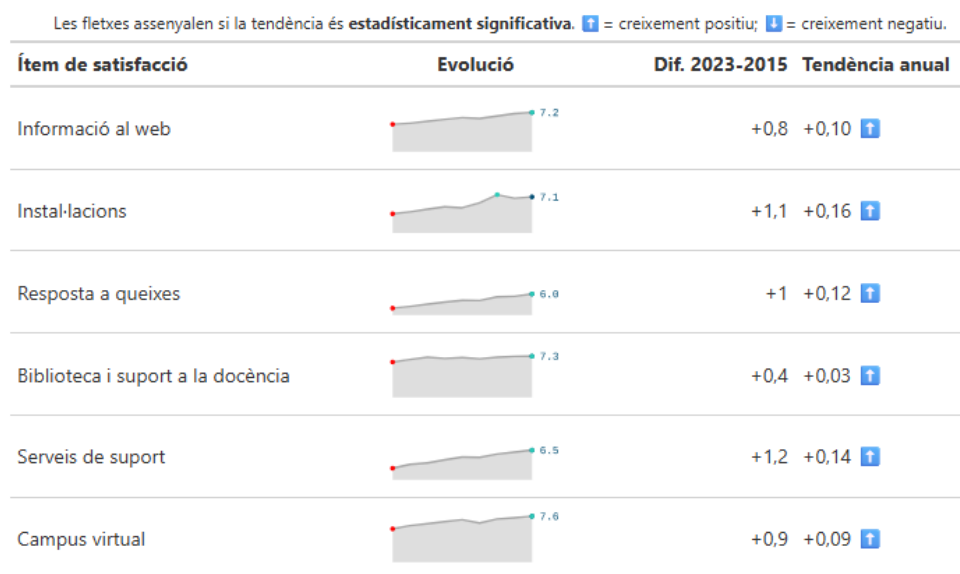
Les fletxes assenyalen si la tendència és **estadísticament significativa**. ⬆ = creixement positiu; ⬇ = creixement negatiu.

| Ítem de satisfacció | Evolució | Dif. 2023-2015 | Tendència anual |
|---|---|---|---|
| Informació al web | 7.2 | +0,8 | +0,10 ⬆ |
| Instal·lacions | 7.1 | +1,1 | +0,16 ⬆ |
| Resposta a queixes | 6.0 | +1 | +0,12 ⬆ |
| Biblioteca i suport a la docència | 7.3 | +0,4 | +0,03 ⬆ |
| Serveis de suport | 6.5 | +1,2 | +0,14 ⬆ |
| Campus virtual | 7.6 | +0,9 | +0,09 ⬆ |